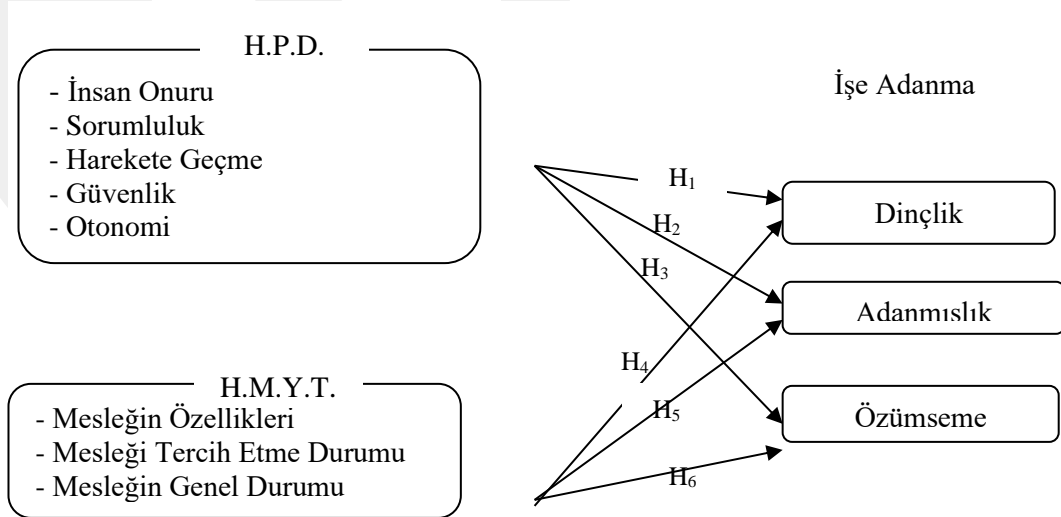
H.P.D.

- İnsan Onuru
- Sorumluluk
- Harekete Geçme
- Güvenlik
- Otonomi

İşe Adanma

$H_1$

$H_2$

$H_3$

Dinçlik

Adanmışlık

$H_4$

H.M.Y.T.

- Mesleğin Özellikleri
- Mesleği Tercih Etme Durumu
- Mesleğin Genel Durumu

$H_5$

Özümseme

$H_6$